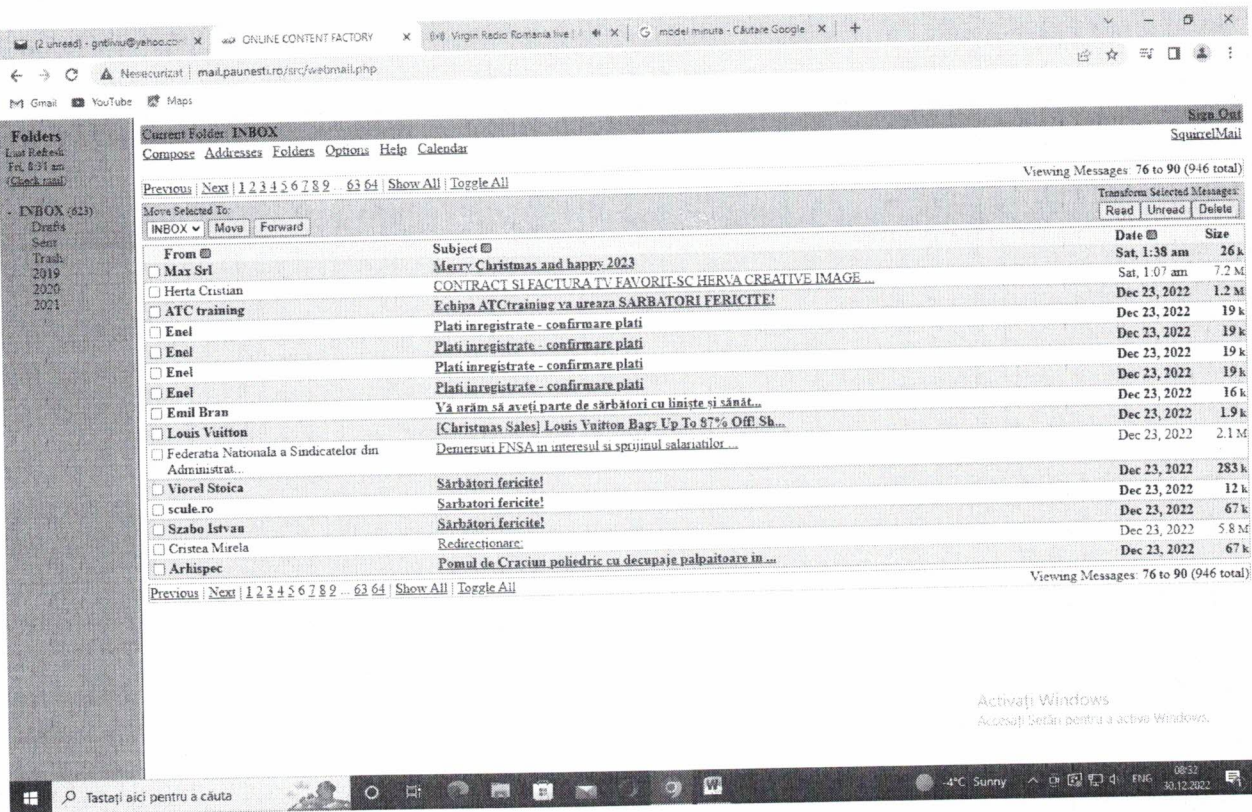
(2 unread) - gntiviu@yahoo.com × ONLINE CONTENT FACTORY × Virgin Radio Romania live × model minuta - Căutare Google × +

Nesecurizat | mail.paunesti.ro/src/webmail.php

Gmail YouTube Maps

Sign Out
SquirrelMail

Folders
Last Refresh:
Fri, 8:31 am
(Check mail)

- INBOX (823)
Drafts
Sent
Trash
2019
2020
2021

Current Folder: INBOX

Compose Addresses Folders Options Help Calendar

Viewing Messages: 76 to 90 (946 total)

Previous | Next | 1 2 3 4 5 6 7 8 9 ... 63 64 | Show All | Toggle All

Move Selected To:
INBOX Move Forward

Transform Selected Messages:
Read Unread Delete

| From | Subject | Date | Size |
|---|---|---|---|
| Max Srl | Merry Christmas and happy 2023 | Sat, 1:38 am | 26 k |
| Herta Cristian | CONTRACT SI FACTURA TV FAVORIT-SC HERVA CREATIVE IMAGE ... | Sat, 1:07 am | 7.2 M |
| ATC training | Echipa ATCtraining va ureaza SARBATORI FERICITE! | Dec 23, 2022 | 1.2 M |
| Enel | Plati inregistrate - confirmare plati | Dec 23, 2022 | 19 k |
| Enel | Plati inregistrate - confirmare plati | Dec 23, 2022 | 19 k |
| Enel | Plati inregistrate - confirmare plati | Dec 23, 2022 | 19 k |
| Enel | Plati inregistrate - confirmare plati | Dec 23, 2022 | 19 k |
| Emil Bran | Vă urăm să aveți parte de sărbători cu liniște și sănăt... | Dec 23, 2022 | 16 k |
| Louis Vuitton | [Christmas Sales] Louis Vuitton Bags Up To 87% Off! Sh... | Dec 23, 2022 | 1.9 k |
| Federatia Nationala a Sindicatelor din Administrat... | Demersuri FNSA in interesul si sprijinul salariatilor ... | Dec 23, 2022 | 2.1 M |
| Viorel Stoica | Sărbători fericite! | Dec 23, 2022 | 283 k |
| scule.ro | Sarbatori fericite! | Dec 23, 2022 | 12 k |
| Szabo Istvan | Sărbători fericite! | Dec 23, 2022 | 67 k |
| Cristea Mirela | Redirectionare: | Dec 23, 2022 | 5.8 M |
| Arhispec | Pomul de Craciun poliedric cu decupaje palpaitoare in ... | Dec 23, 2022 | 67 k |

Previous | Next | 1 2 3 4 5 6 7 8 9 ... 63 64 | Show All | Toggle All

Viewing Messages: 76 to 90 (946 total)

Activați Windows
Accesați Setări pentru a activa Windows.

Tastați aici pentru a căuta

-4°C Sunny ENG 08:32 30.12.2022